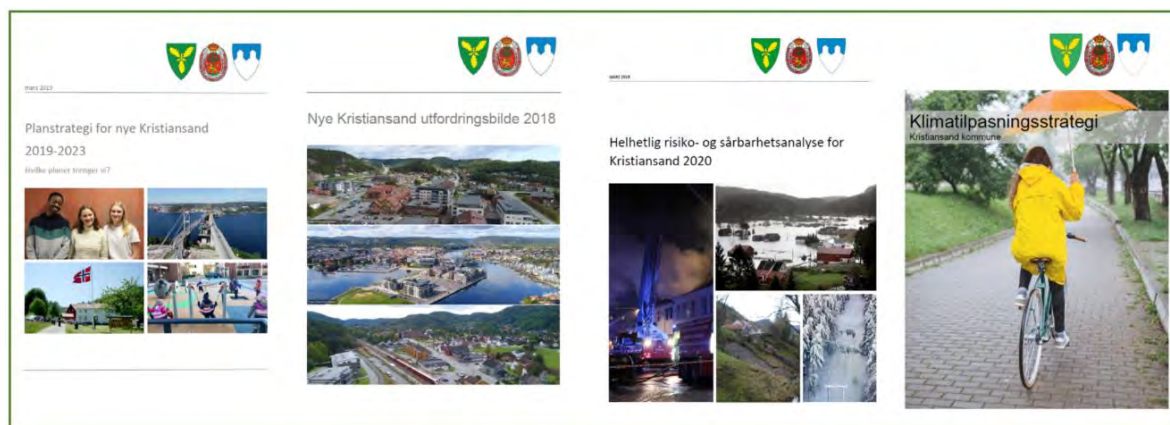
Mars 2019

Planstrategi for nye Kristiansand 2019-2023

Hvilke planer trenger vi?

Nye Kristiansand utfordringsbilde 2018

April 2019

Helhetlig risiko- og sårbarhetsanalyse for Kristiansand 2020

Klimatilpasningsstrategi

Kristiansand kommune